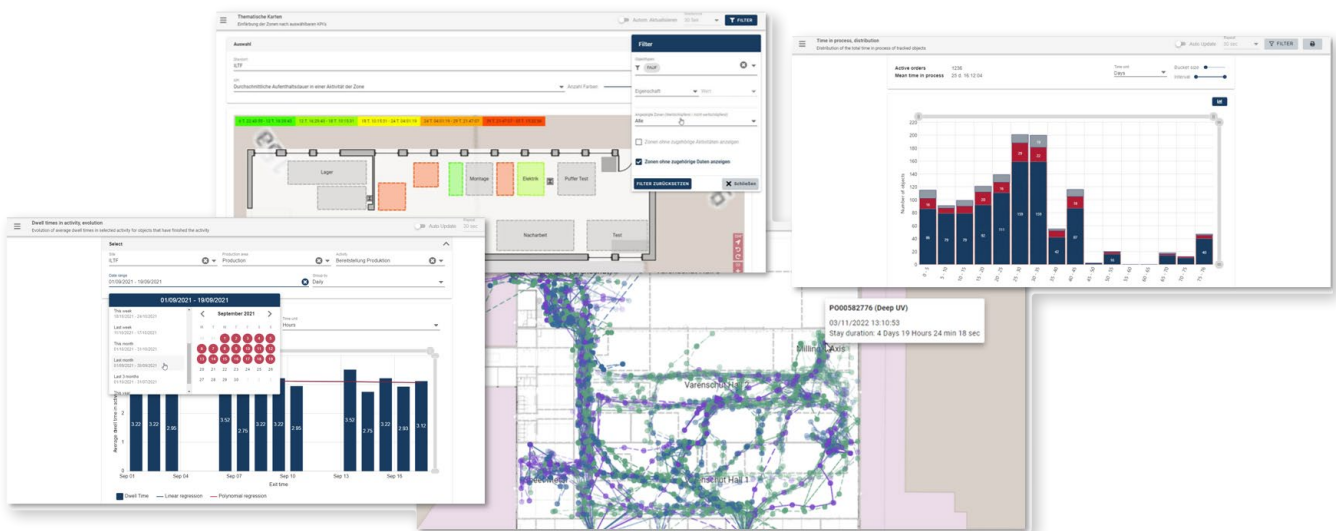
Thematische Karten
Einfärbung der Zonen nach auswählbaren KPIs
Autom. aktualisieren
FILTER

Auswahl
ILTF
Durchschnittliche Aufenthaltsdauer in einer Aktivität der Zone
Anzahl Farben

Lager
Montage
Elektrik
Puffer Test
Nacharbeit
Test

Filter
Eigenschaft
Wert
Alle
Zonen ohne zugehörige Aktivitäten anzeigen
Zonen ohne zugehörige Daten anzeigen
FILTER ZURÜCKSETZEN
Schließen

Time in process, distribution
Distribution of the total time in process of tracked objects
Auto Update
FILTER
Active orders 1256
Mean time in process 25 d, 16:12:04
Time unit
Days
Bucket size
Interval
Number of objects

Dwell times in activity, evolution
Evolution of average dwell times in selected activity for objects that have finished the activity.
Auto Update
Select
ILTF
Production
Bereitstellung Produktion
Date range
01/09/2021 - 19/09/2021
Daily
01/09/2021 - 19/09/2021
This week
Last week
This month
Last month
Last 3 months
September 2021
Hours
Average dwell time in activity
Sep 01
Sep 04
Sep 07
Sep 10
Sep 13
Sep 16
Exit time
Dwell Time
Linear regression
Polynomial regression

P000582776 (Deep UV)
03/11/2022 13:10:53
Stay duration: 4 Days 19 Hours 24 min 18 sec
Milling Axis
Varenschut Hall